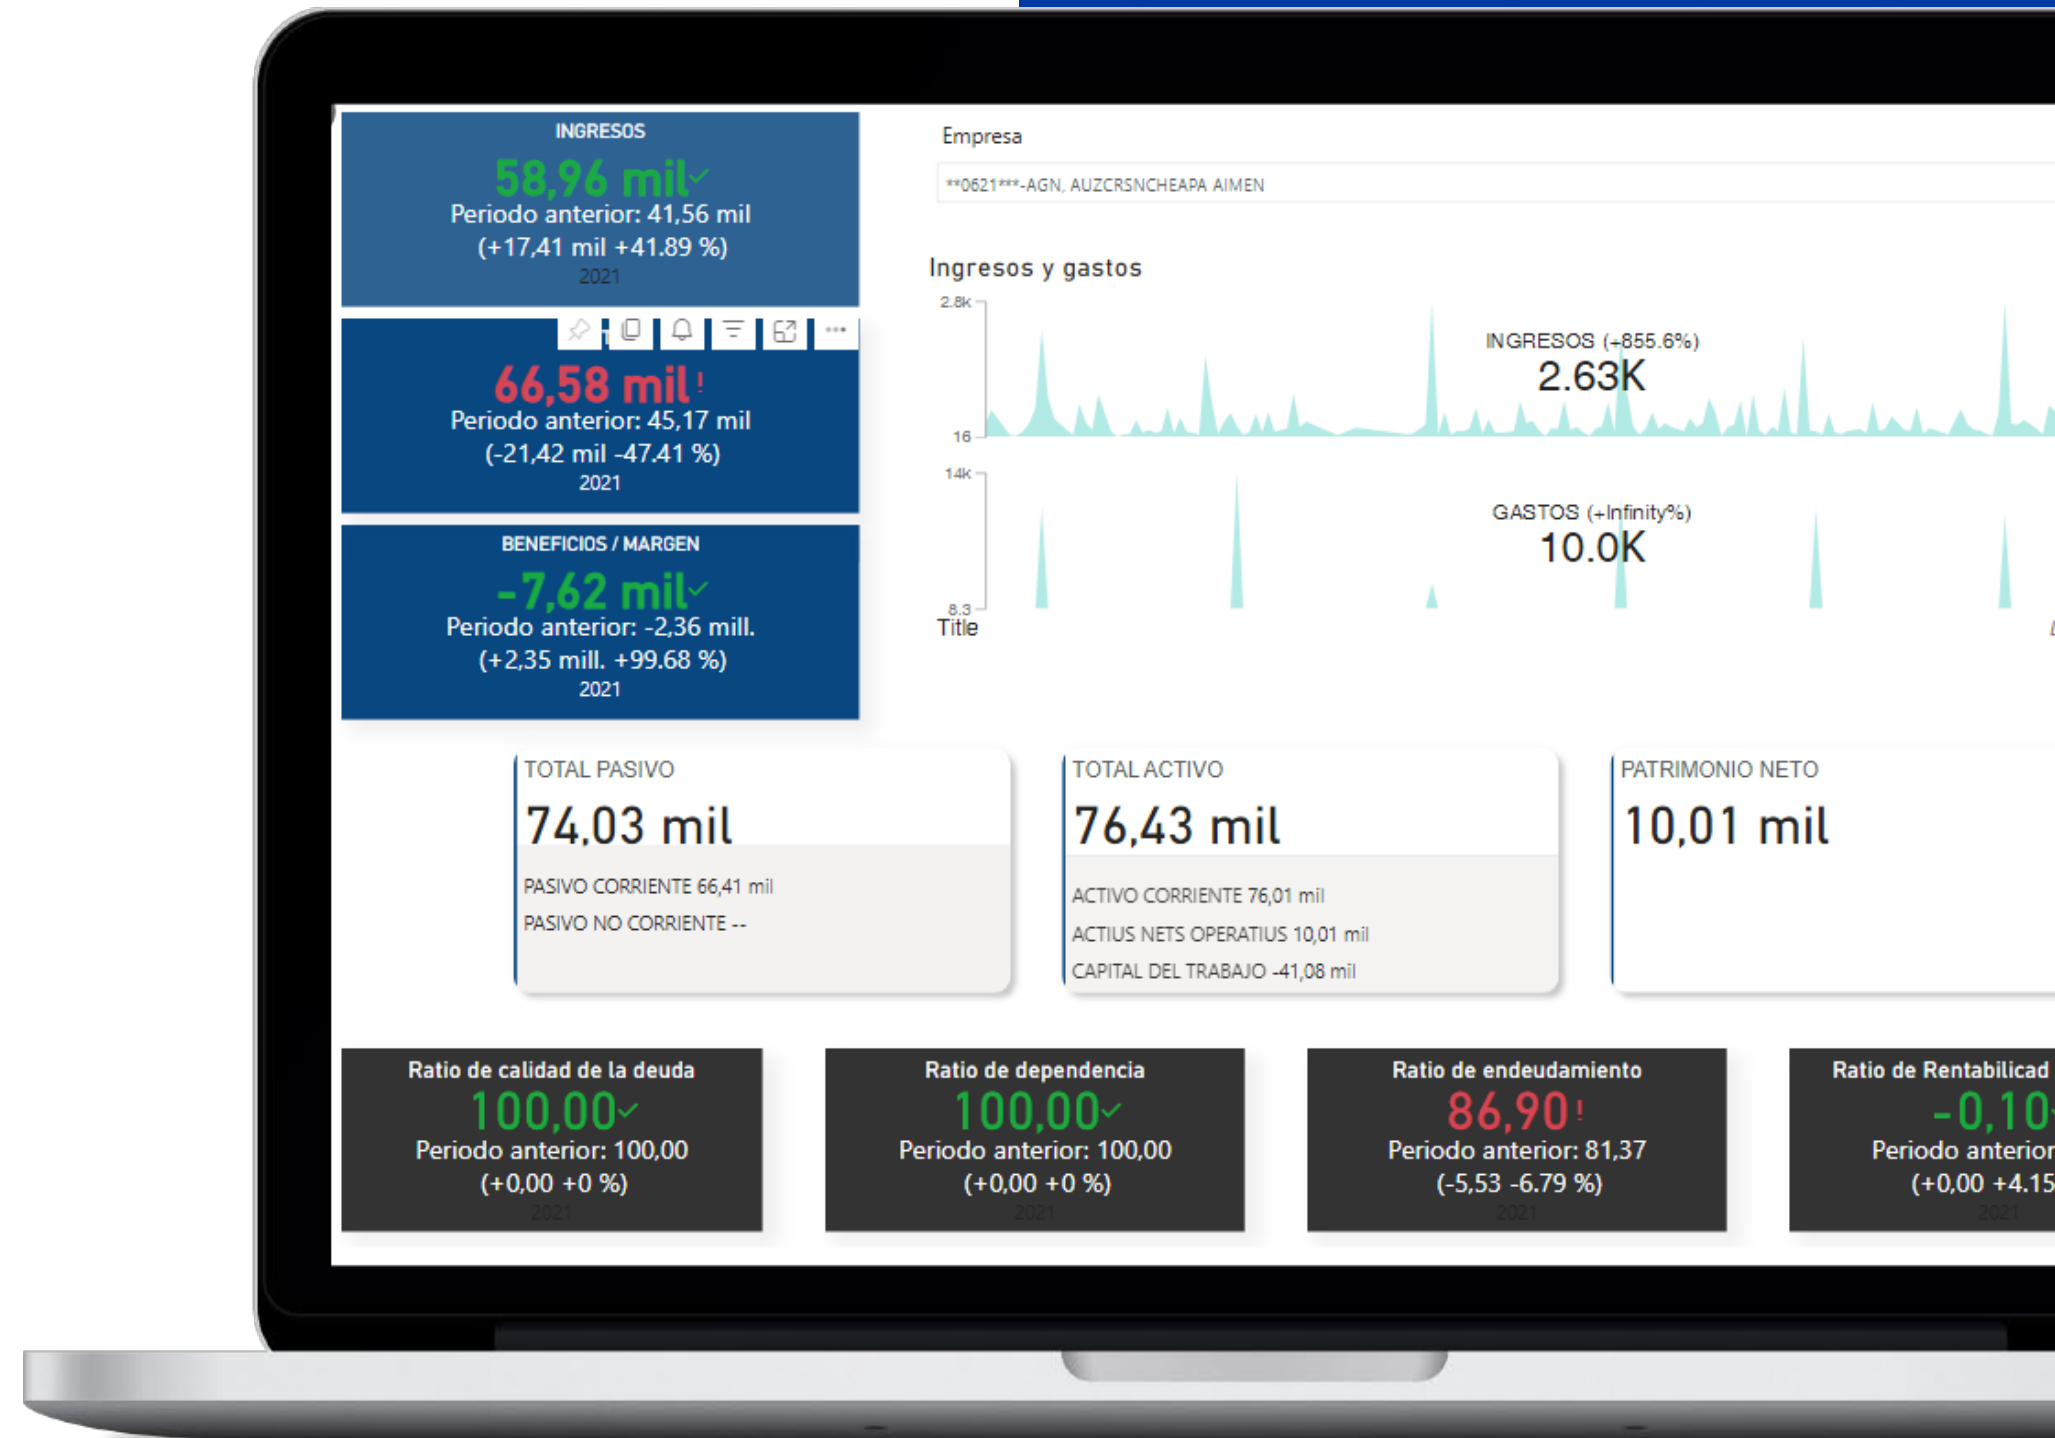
INGRESOS
58,96 mil
Periodo anterior: 41,56 mil
(+17,41 mil +41.89 %)
2021

66,58 mil !
Periodo anterior: 45,17 mil
(-21,42 mil -47.41 %)
2021

BENEFICIOS / MARGEN
-7,62 mil
Periodo anterior: -2,36 mill.
(+2,35 mill. +99.68 %)
2021

Empresa
**0621***-AGN, AUZCRSNCHEAPA AIMEN

Ingresos y gastos
2.8K
16
INGRESOS (+855.6%)
2.63K
14K
8.3
GASTOS (+Infinity%)
10.0K
Title

TOTAL PASIVO
74,03 mil
PASIVO CORRIENTE 66,41 mil
PASIVO NO CORRIENTE --

TOTAL ACTIVO
76,43 mil
ACTIVO CORRIENTE 76,01 mil
ACTIUS NETS OPERATIUS 10,01 mil
CAPITAL DEL TRABAJO -41,08 mil

PATRIMONIO NETO
10,01 mil

Ratio de calidad de la deuda
100,00
Periodo anterior: 100,00
(+0,00 +0 %)
2021

Ratio de dependencia
100,00
Periodo anterior: 100,00
(+0,00 +0 %)
2021

Ratio de endeudamiento
86,90 !
Periodo anterior: 81,37
(-5,53 -6.79 %)
2021

Ratio de Rentabilicad
-0,10
Periodo anterior
(+0,00 +4.15
2021